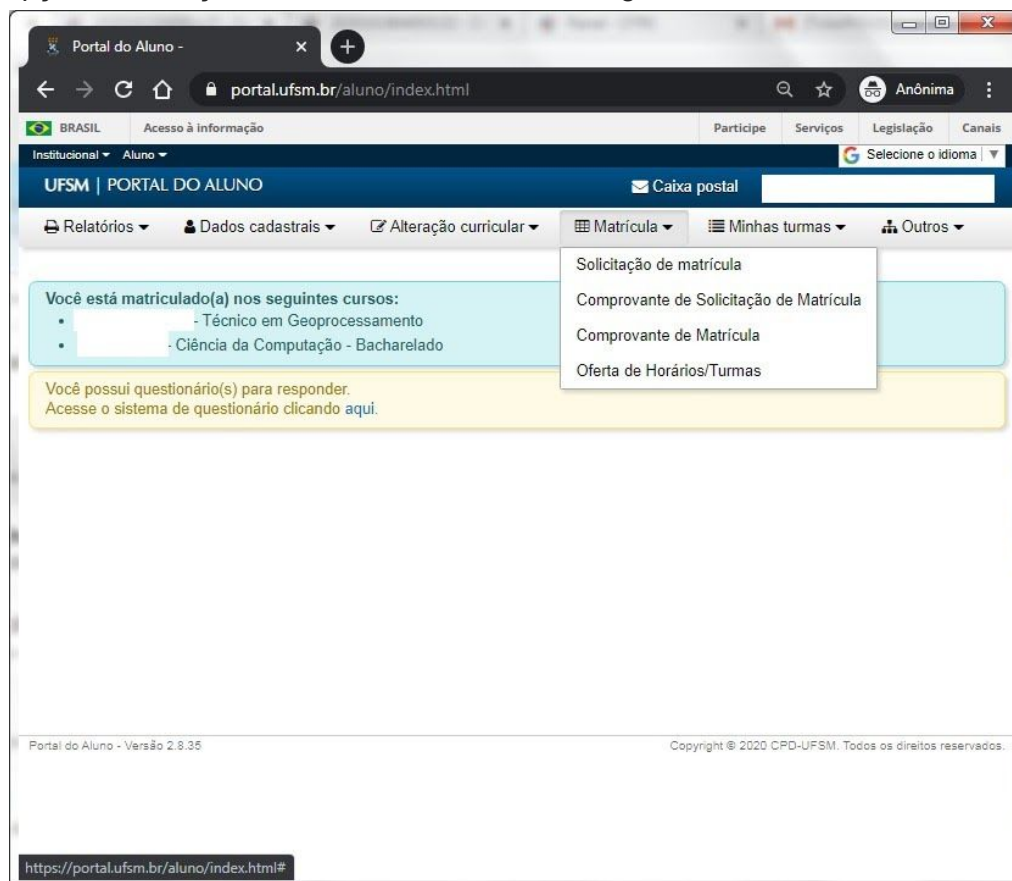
Portal do Aluno -

portal.ufsm.br/aluno/index.html

Anônima

BRASIL Acesso à informação

Participe Serviços Legislação Canais

Institucional Aluno

Selecione o idioma

UFSM | PORTAL DO ALUNO

Caixa postal

Relatórios Dados cadastrais Alteração curricular Matrícula Minhas turmas Outros

Solicitação de matrícula
Comprovante de Solicitação de Matrícula
Comprovante de Matrícula
Oferta de Horários/Turmas

Você está matriculado(a) nos seguintes cursos:
- Técnico em Geoprocessamento
- Ciência da Computação - Bacharelado

Você possui questionário(s) para responder.
Acesse o sistema de questionário clicando aqui.

Portal do Aluno - Versão 2.8.35

Copyright © 2020 CPD-UFSM. Todos os direitos reservados.

https://portal.ufsm.br/aluno/index.html#